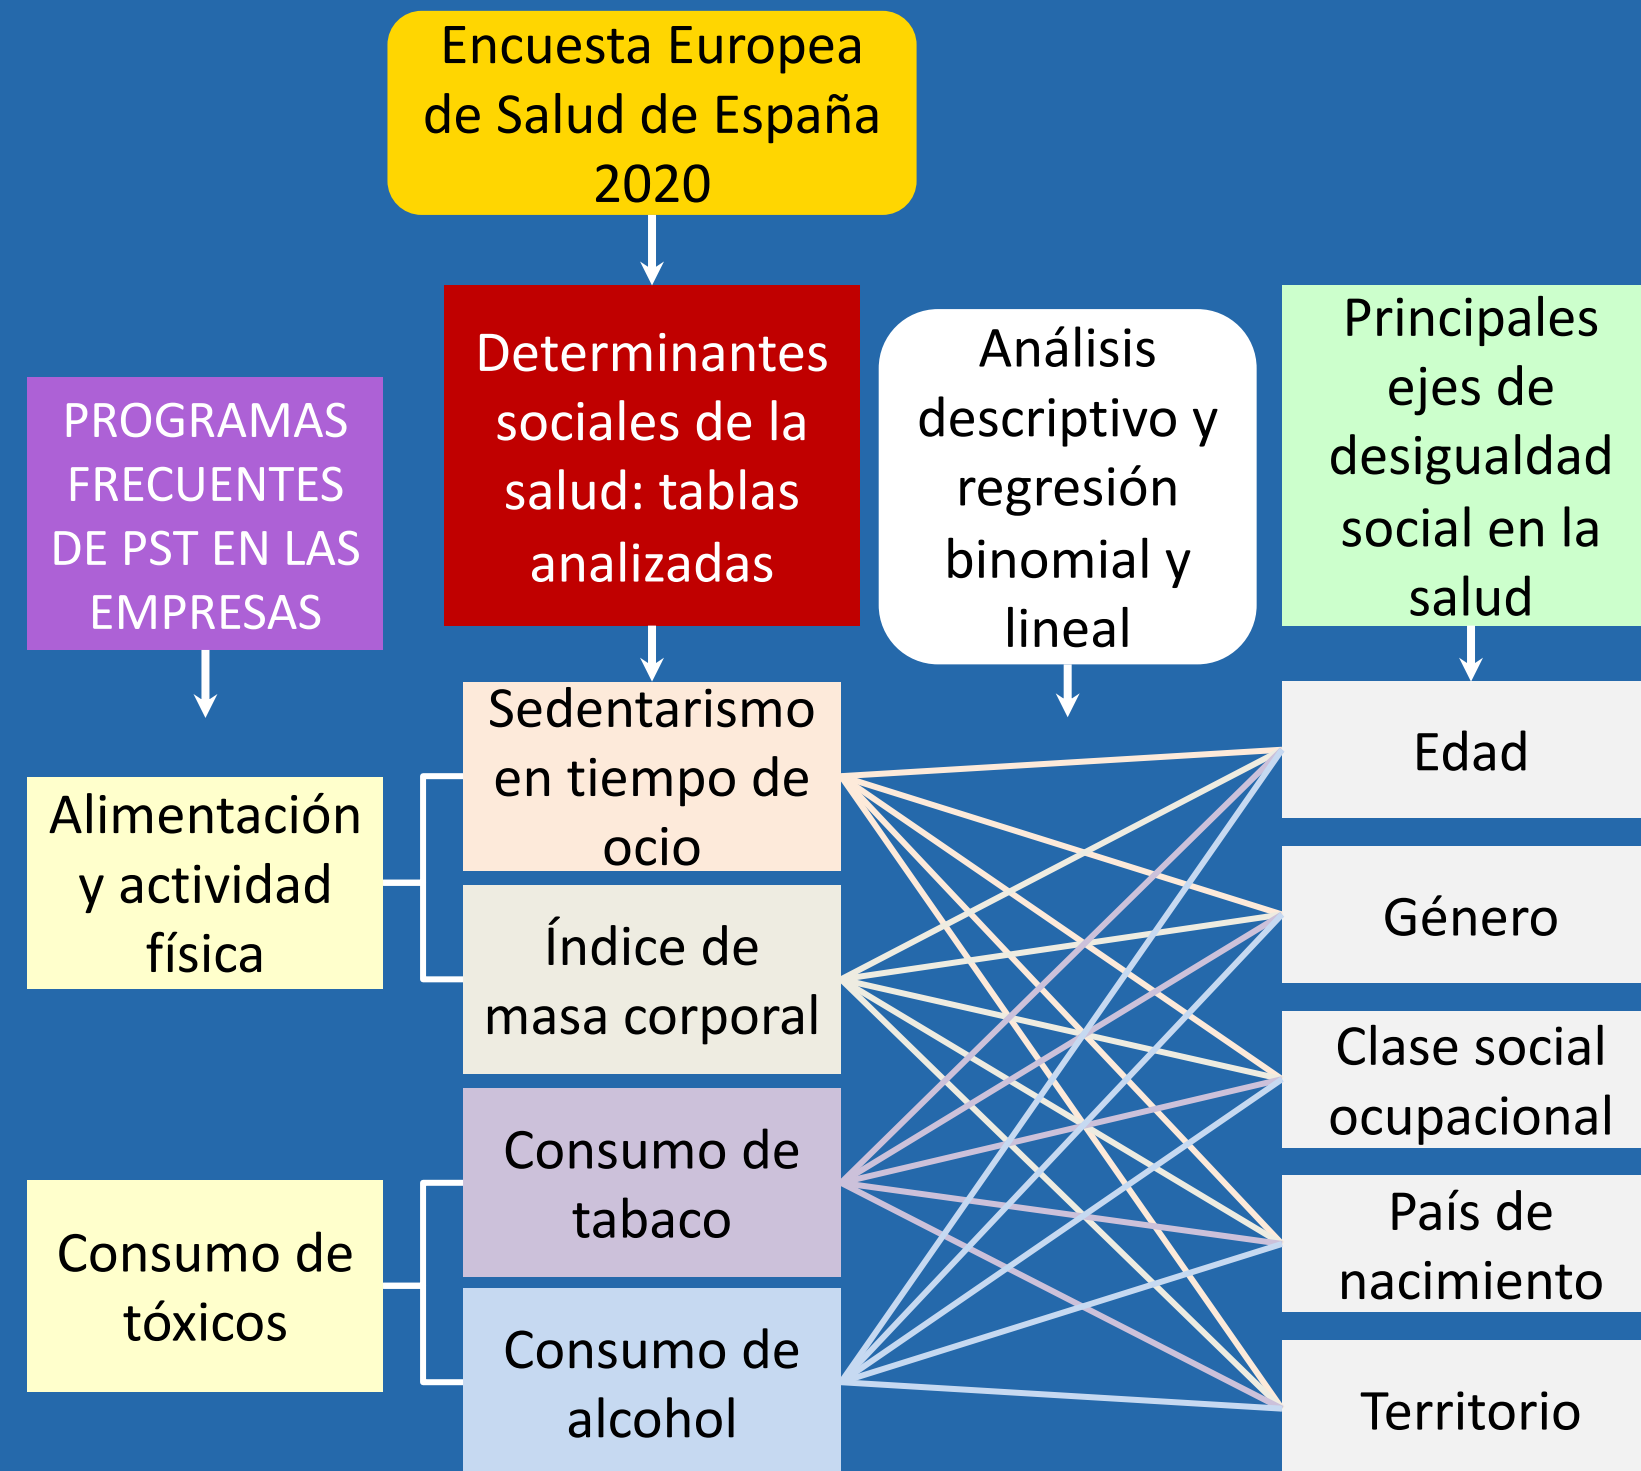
Encuesta Europea de Salud de España 2020

PROGRAMAS FRECUENTES DE PST EN LAS EMPRESAS

Determinantes sociales de la salud: tablas analizadas

Análisis descriptivo y regresión binomial y lineal

Principales ejes de desigualdad social en la salud

Alimentación y actividad física

Sedentarismo en tiempo de ocio

Índice de masa corporal

Consumo de tóxicos

Consumo de tabaco

Consumo de alcohol

Edad

Género

Clase social ocupacional

País de nacimiento

Territorio